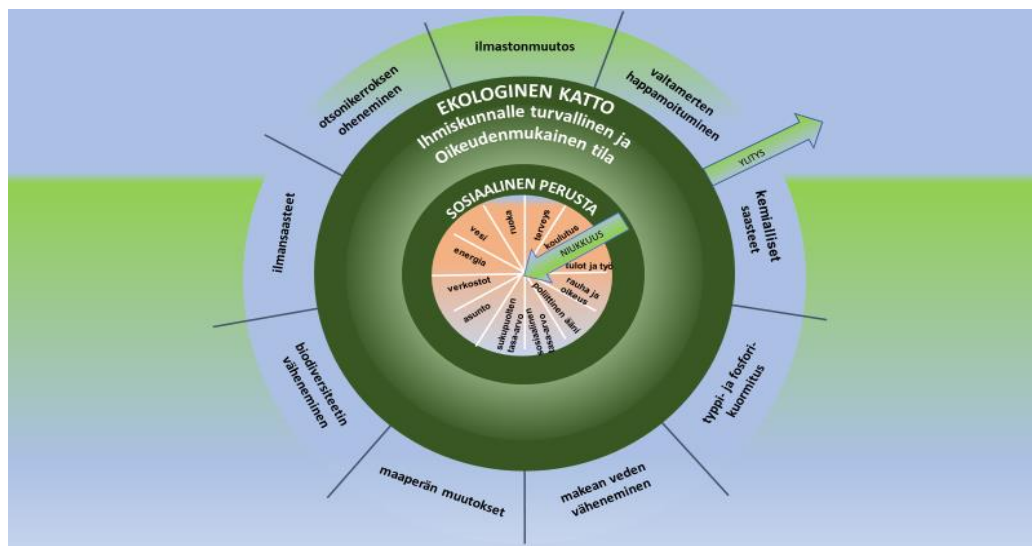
ilmastonmuutos

valtamerten happamoituminen

kemialliset saasteet

typpi- ja fosforikuormitus

makean veden väheneminen

maaperän muutokset

biodiversiteetin väheneminen

ilmansaasteet

otsonikerroksen oheneminen

EKOLOGINEN KATTO

Ihmiskunnalle turvallinen ja Oikeudenmukainen tila

YLIYS

SOSIAALINEN PERUSTA

NIUKKUUS

ruoka

terveys

koulutus

tulot ja työ

rauha ja oikeus

poliittinen ääni

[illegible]

sukupuolten tasa-arvo

asunto

verkostot

energia

vesi